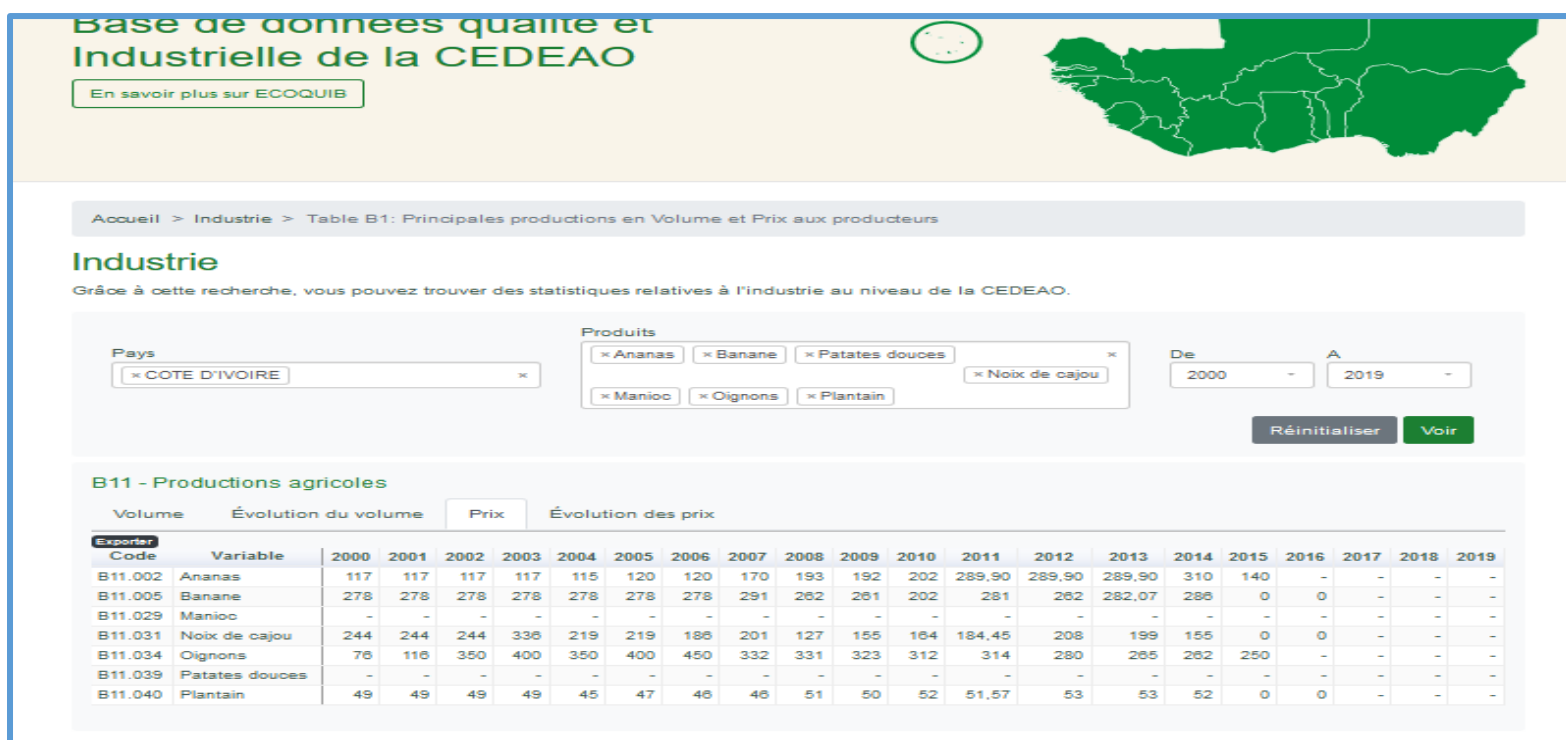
Base de données qualité et Industrielle de la CEDEAO

En savoir plus sur ECOQUIB

Accueil > Industrie > Table B1: Principales productions en Volume et Prix aux producteurs

Industrie

Grâce à cette recherche, vous pouvez trouver des statistiques relatives à l'industrie au niveau de la CEDEAO.

Pays
× COTE D'IVOIRE ×

Produits
× Ananas × Banane × Patates douces × Noix de cajou × Manioc × Oignons × Plantain ×

De
2000

A
2019

Réinitialiser Voir

B11 - Productions agricoles

Volume Évolution du volume Prix Évolution des prix

Exporter

| Code | Variable | 2000 | 2001 | 2002 | 2003 | 2004 | 2005 | 2006 | 2007 | 2008 | 2009 | 2010 | 2011 | 2012 | 2013 | 2014 | 2015 | 2016 | 2017 | 2018 | 2019 |
|---|---|---|---|---|---|---|---|---|---|---|---|---|---|---|---|---|---|---|---|---|---|
| B11.002 | Ananas | 117 | 117 | 117 | 117 | 115 | 120 | 120 | 170 | 193 | 192 | 202 | 289,90 | 289,90 | 289,90 | 310 | 140 | - | - | - | - |
| B11.005 | Banane | 278 | 278 | 278 | 278 | 278 | 278 | 278 | 291 | 262 | 261 | 202 | 281 | 262 | 282,07 | 286 | 0 | 0 | - | - | - |
| B11.029 | Manioc | - | - | - | - | - | - | - | - | - | - | - | - | - | - | - | - | - | - | - | - |
| B11.031 | Noix de cajou | 244 | 244 | 244 | 336 | 219 | 219 | 186 | 201 | 127 | 155 | 164 | 184,45 | 208 | 199 | 155 | 0 | 0 | - | - | - |
| B11.034 | Oignons | 76 | 116 | 350 | 400 | 350 | 400 | 450 | 332 | 331 | 323 | 312 | 314 | 280 | 265 | 262 | 250 | - | - | - | - |
| B11.039 | Patates douces | - | - | - | - | - | - | - | - | - | - | - | - | - | - | - | - | - | - | - | - |
| B11.040 | Plantain | 49 | 49 | 49 | 49 | 45 | 47 | 46 | 46 | 51 | 50 | 52 | 51,57 | 53 | 53 | 52 | 0 | 0 | - | - | - |